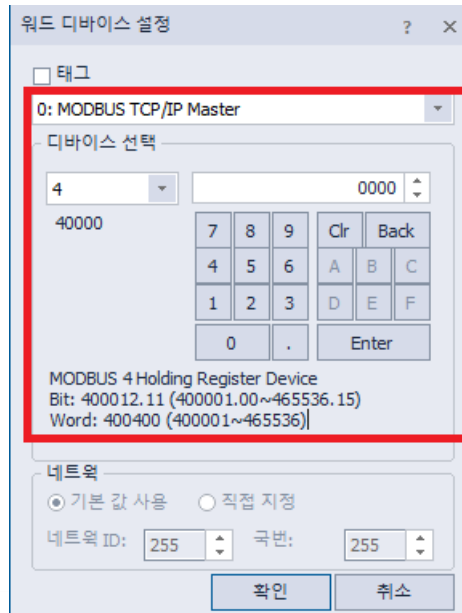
워드 디바이스 설정 ? ×

태그

0: MODBUS TCP/IP Master

디바이스 선택

4

0000

40000

| 7 | 8 | 9 | Clr | Back |
|---|---|---|---|---|
| 4 | 5 | 6 | A | B | C |
| 1 | 2 | 3 | D | E | F |
| 0 | . | Enter |

MODBUS 4 Holding Register Device
Bit: 400012.11 (400001.00~465536.15)
Word: 400400 (400001~465536)

네트웍

기본 값 사용 직접 지정

네트웍 ID: 255 국번: 255

확인 취소